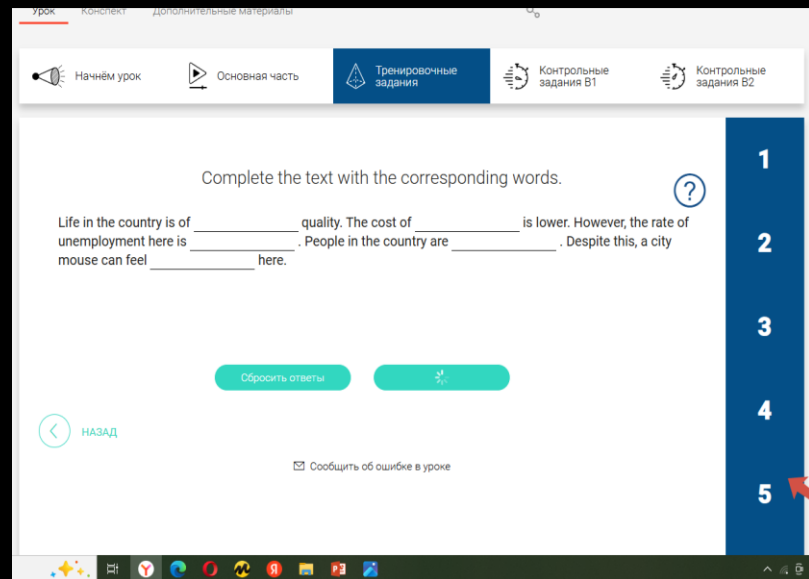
Урок Конспект Дополнительные материалы

Начнём урок
Основная часть
Тренировочные задания
Контрольные задания B1
Контрольные задания B2

Complete the text with the corresponding words.

?

Life in the country is of ______________ quality. The cost of ______________ is lower. However, the rate of unemployment here is ______________ . People in the country are ______________ . Despite this, a city mouse can feel ______________ here.

Сбросить ответы

НАЗАД

Сообщить об ошибке в уроке

1
2
3
4
5